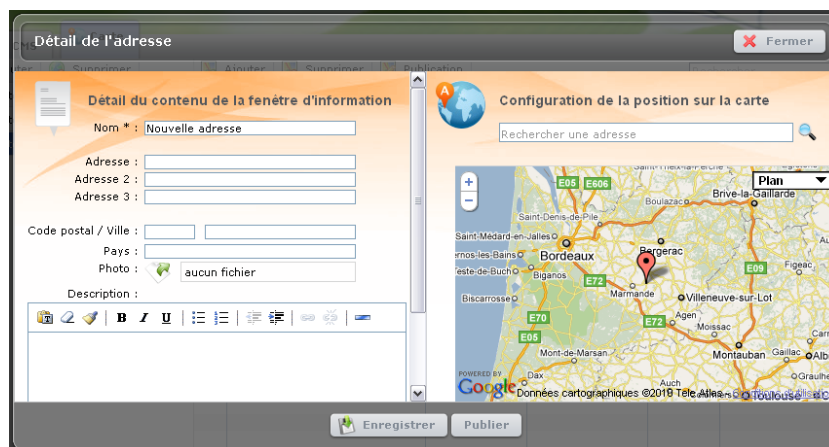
Détail de l'adresse

Fermer

Supprimer Ajouter Supprimer Publication

Détail du contenu de la fenêtre d'information

Nom * : Nouvelle adresse

Adresse :

Adresse 2 :

Adresse 3 :

Code postal / Ville :

Pays :

Photo : aucun fichier

Description :

B I U

Configuration de la position sur la carte

Rechercher une adresse

Plan

E05 E606 Brive-la-Gaillarde Boulazac Saint-Denis-de-Pile Saint-Médard-en-Jalles Bergerac Bordeaux Figeac Biganos E72 E09 Biscarrosse Marmande Villeneuve-sur-Lot E70 E72 Agen Moissac Mont-de-Marsan Montauban Gaillac Auch Toulouse

POWERED BY Google Données cartographiques ©2010 Tele Atlas

Enregistrer Publier